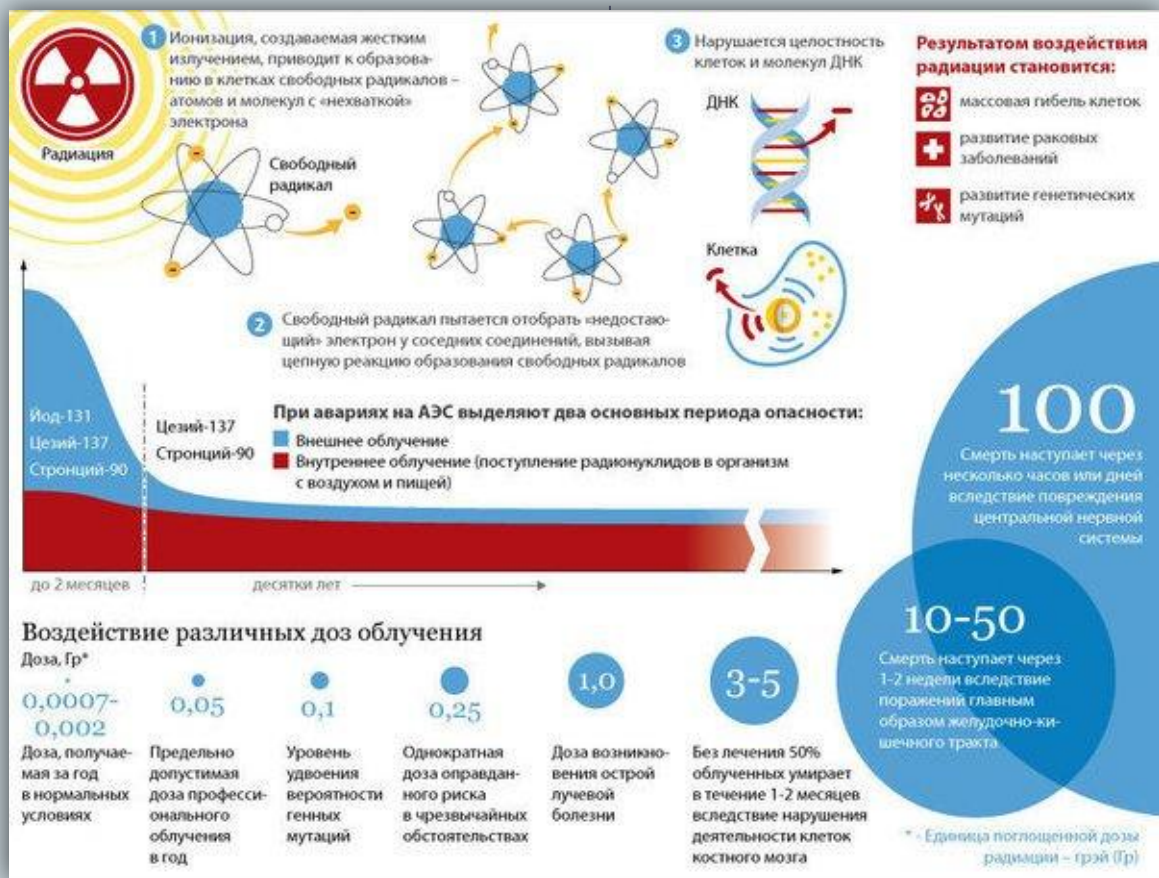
Радиация

1 Ионизация, создаваемая жестким излучением, приводит к образованию в клетках свободных радикалов – атомов и молекул с «нехваткой» электрона

Свободный радикал

2 Свободный радикал пытается отобрать «недостающий» электрон у соседних соединений, вызывая цепную реакцию образования свободных радикалов

3 Нарушается целостность клеток и молекул ДНК

ДНК

Клетка

Результатом воздействия радиации становится:

массовая гибель клеток

развитие раковых заболеваний

развитие генетических мутаций

Йод-131
Цезий-137
Стронций-90

Цезий-137
Стронций-90

При авариях на АЭС выделяют два основных периода опасности:

Внешнее облучение

Внутреннее облучение (поступление радионуклидов в организм с воздухом и пищей)

до 2 месяцев

десятки лет

100

Смерть наступает через несколько часов или дней вследствие повреждения центральной нервной системы

10-50

Смерть наступает через 1-2 недели вследствие поражений главным образом желудочно-кишечного тракта

Воздействие различных доз облучения

Доза, Гр*

0,0007-0,002
Доза, получаемая за год в нормальных условиях

0,05
Предельно допустимая доза профессионального облучения в год

0,1
Уровень удвоения вероятности генных мутаций

0,25
Однократная доза оправданного риска в чрезвычайных обстоятельствах

1,0
Доза возникновения острой лучевой болезни

3-5
Без лечения 50% облученных умирает в течение 1-2 месяцев вследствие нарушения деятельности клеток костного мозга

* - Единица поглощенной дозы радиации – грэй (Гр)